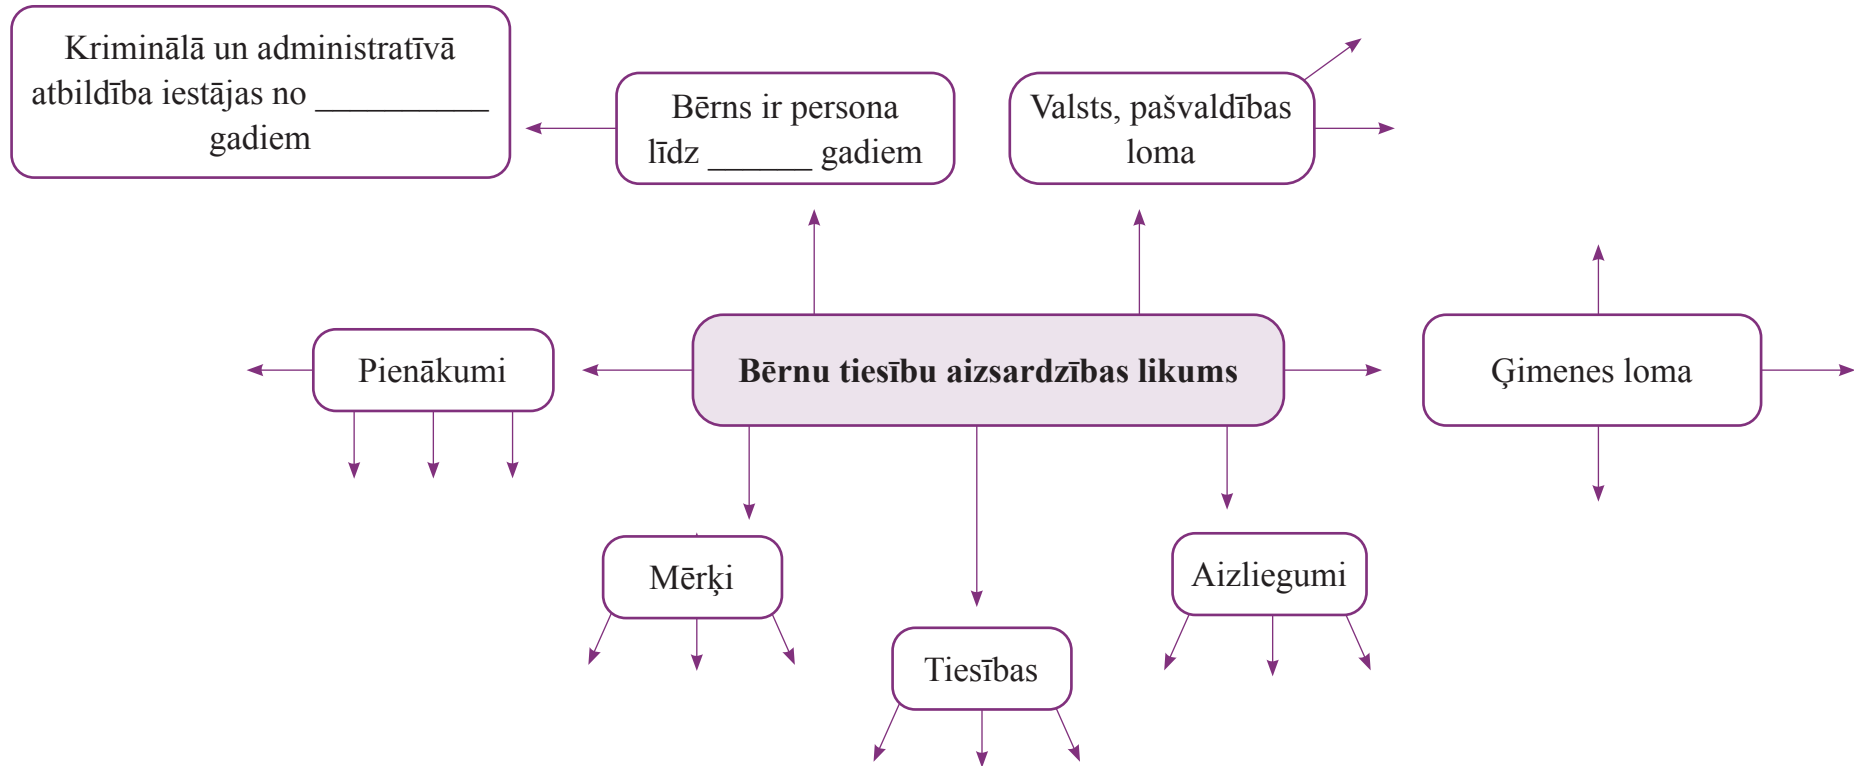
Kriminālā un administratīvā atbildība iestājas no __________ gadiem

Bērns ir persona līdz _______ gadiem

Valsts, pašvaldības loma

Pienākumi

**Bērnu tiesību aizsardzības likums**

Ģimenes loma

Mērķi

Tiesības

Aizliegumi